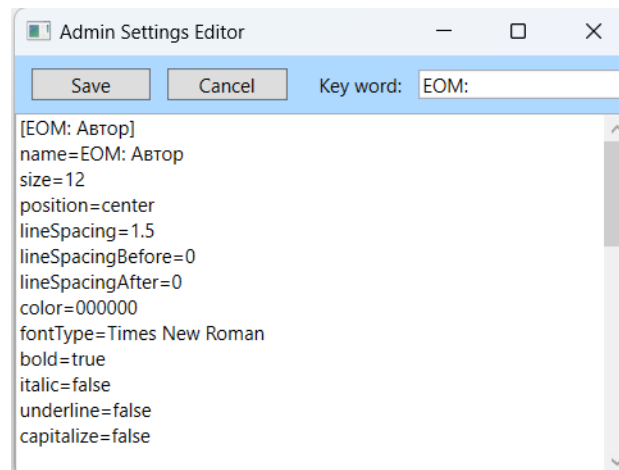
Admin Settings Editor

Save Cancel Key word: EOM:

[EOM: Автор]
name=EOM: Автор
size=12
position=center
lineSpacing=1.5
lineSpacingBefore=0
lineSpacingAfter=0
color=000000
fontType=Times New Roman
bold=true
italic=false
underline=false
capitalize=false